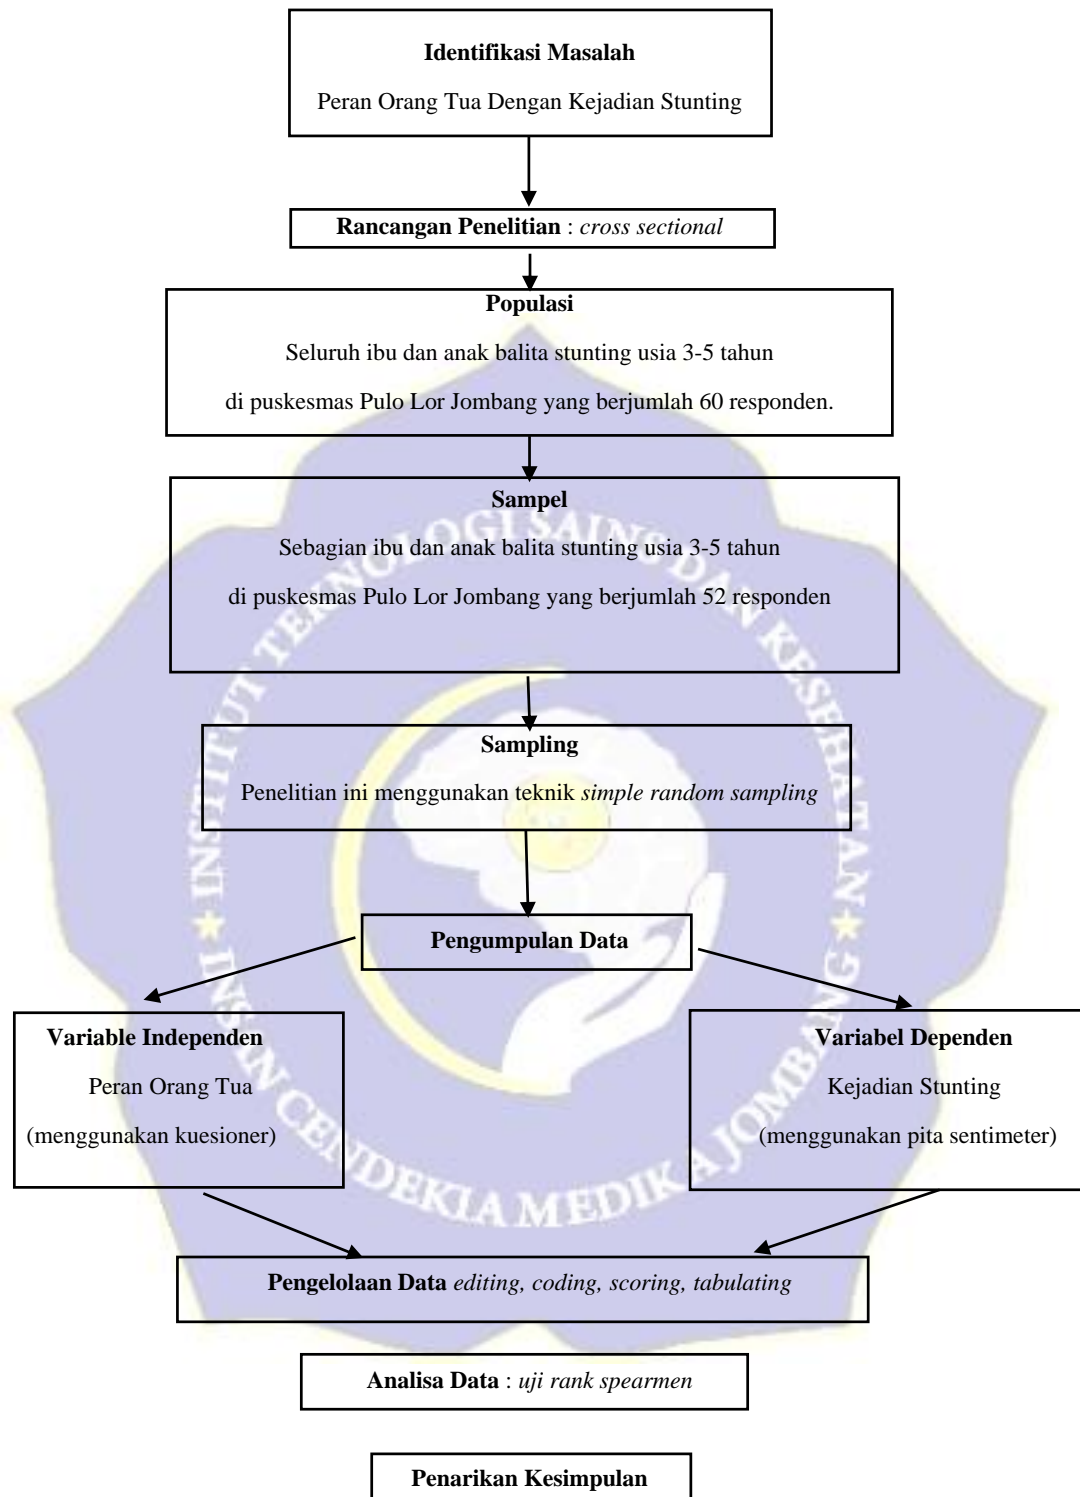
**Identifikasi Masalah**

Peran Orang Tua Dengan Kejadian Stunting

**Rancangan Penelitian** : *cross sectional*

**Populasi**

Seluruh ibu dan anak balita stunting usia 3-5 tahun di puskesmas Pulo Lor Jombang yang berjumlah 60 responden.

**Sampel**

Sebagian ibu dan anak balita stunting usia 3-5 tahun di puskesmas Pulo Lor Jombang yang berjumlah 52 responden

**Sampling**

Penelitian ini menggunakan teknik *simple random sampling*

**Pengumpulan Data**

**Variable Independen**

Peran Orang Tua

(menggunakan kuesioner)

**Variabel Dependen**

Kejadian Stunting

(menggunakan pita sentimeter)

**Pengelolaan Data** *editing, coding, scoring, tabulating*

**Analisa Data** : *uji rank spearmen*

**Penarikan Kesimpulan**

INSTITUT TEKNOLOGI SAINS DAN KESEHATAN ★ INSAN CENDEKIA MEDIKA JOMBANG ★